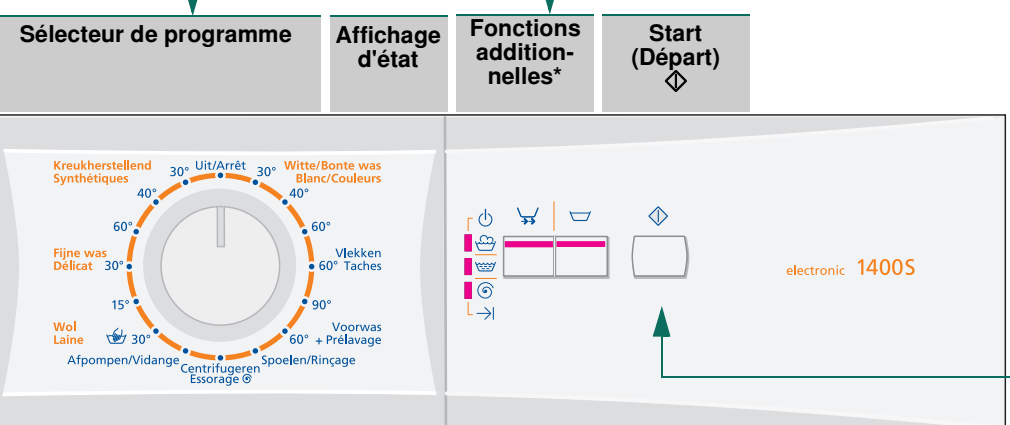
Sélecteur de programme

Affichage d'état

Fonctions additionnelles*

Start (Départ)

Kreukherstellend Synthétiques

30° Uit/Arrêt 30°

Witte/Bonte was Blanc/Couleurs

40°

40°

60°

60°

Fijne was Délicat 30°

Vlekken 60° Taches

15°

90°

Wol Laine 30°

Voorwas 60° + Prélavage

Afpompen/Vidange

Centrifugeren Essorage

Spoelen/Rinçage

electronic 1400S